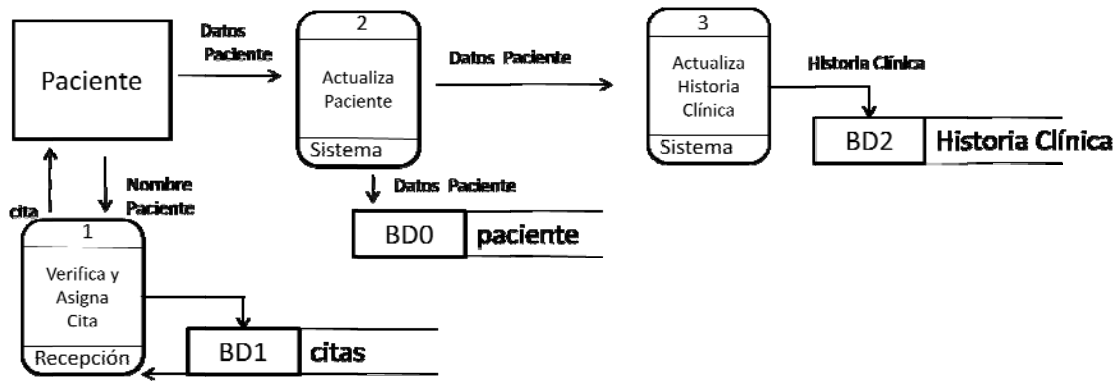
Paciente

Datos Paciente

2

Actualiza Paciente

Sistema

Datos Paciente

3

Actualiza Historia Clínica

Sistema

Historia Clínica

BD2 | Historia Clínica

Datos Paciente

BD0 | paciente

cita

Nombre Paciente

1

Verifica y Asigna Cita

Recepción

BD1 | citas